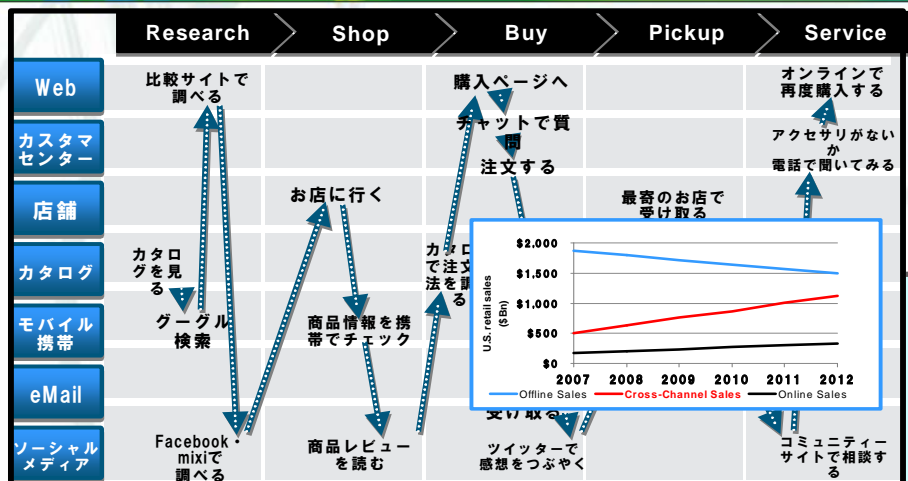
Research
Shop
Buy
Pickup
Service

Web
カスタマセンター
店舗
カタログ
モバイル携帯
eMail
ソーシャルメディア

比較サイトで調べる
カタログを見る
グーグル検索
Facebook・mixiで調べる
お店に行く
商品情報を携帯でチェック
商品レビューを読む
購入ページへ
チャットで質問
注文する
カタロ
で注文
法を調
る
最寄のお店で受け取る
受け取る
ツイッターで感想をつぶやく
オンラインで再度購入する
アクセサリがないか電話で聞いてみる
コミュニティーサイトで相談する

$2,000
$1,500
$1,000
$500
$0
U.S. retail sales ($Bn)
2007
2008
2009
2010
2011
2012
Offline Sales
Cross-Channel Sales
Online Sales